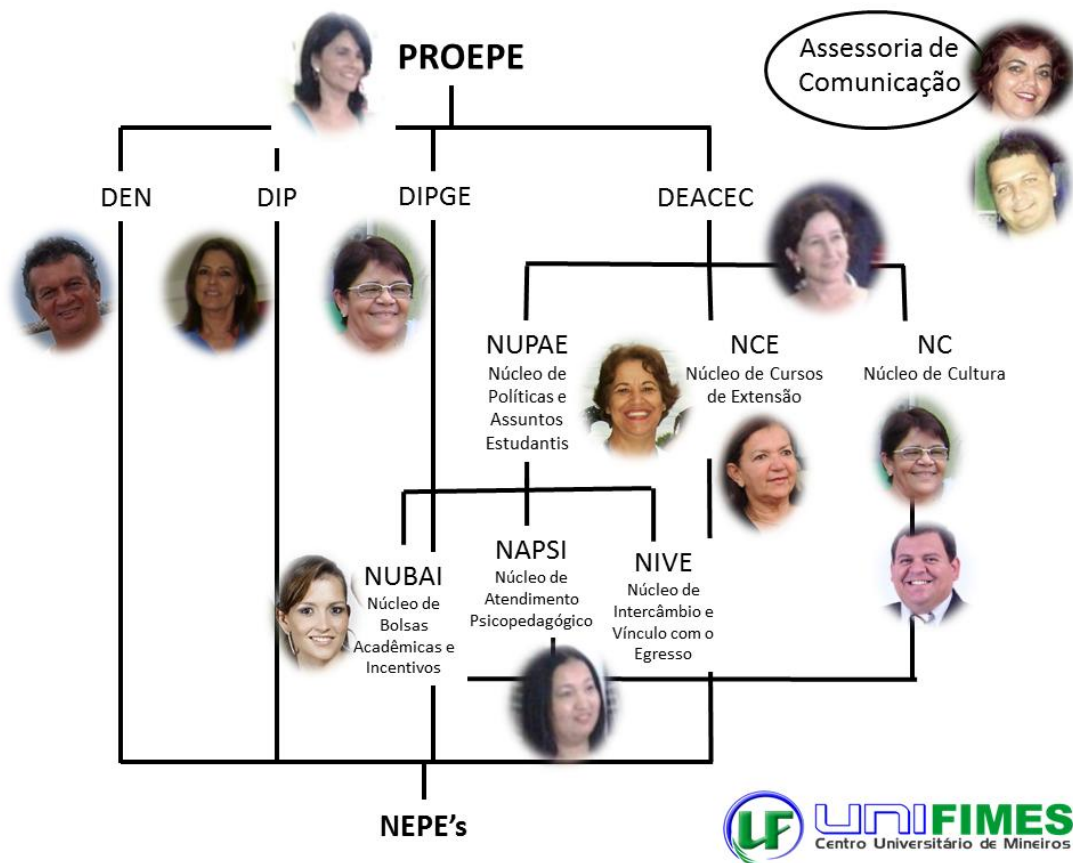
PROEPE

Assessoria de Comunicação

DEN

DIP

DIPGE

DEACEC

NUPAE
Núcleo de Políticas e Assuntos Estudantis

NCE
Núcleo de Cursos de Extensão

NC
Núcleo de Cultura

NAPSI
Núcleo de Atendimento Psicopedagógico

NIVE
Núcleo de Intercâmbio e Vínculo com o Egresso

NUBAI
Núcleo de Bolsas Acadêmicas e Incentivos

NEPE's

UF UNIFIMES
Centro Universitário de Mineiros